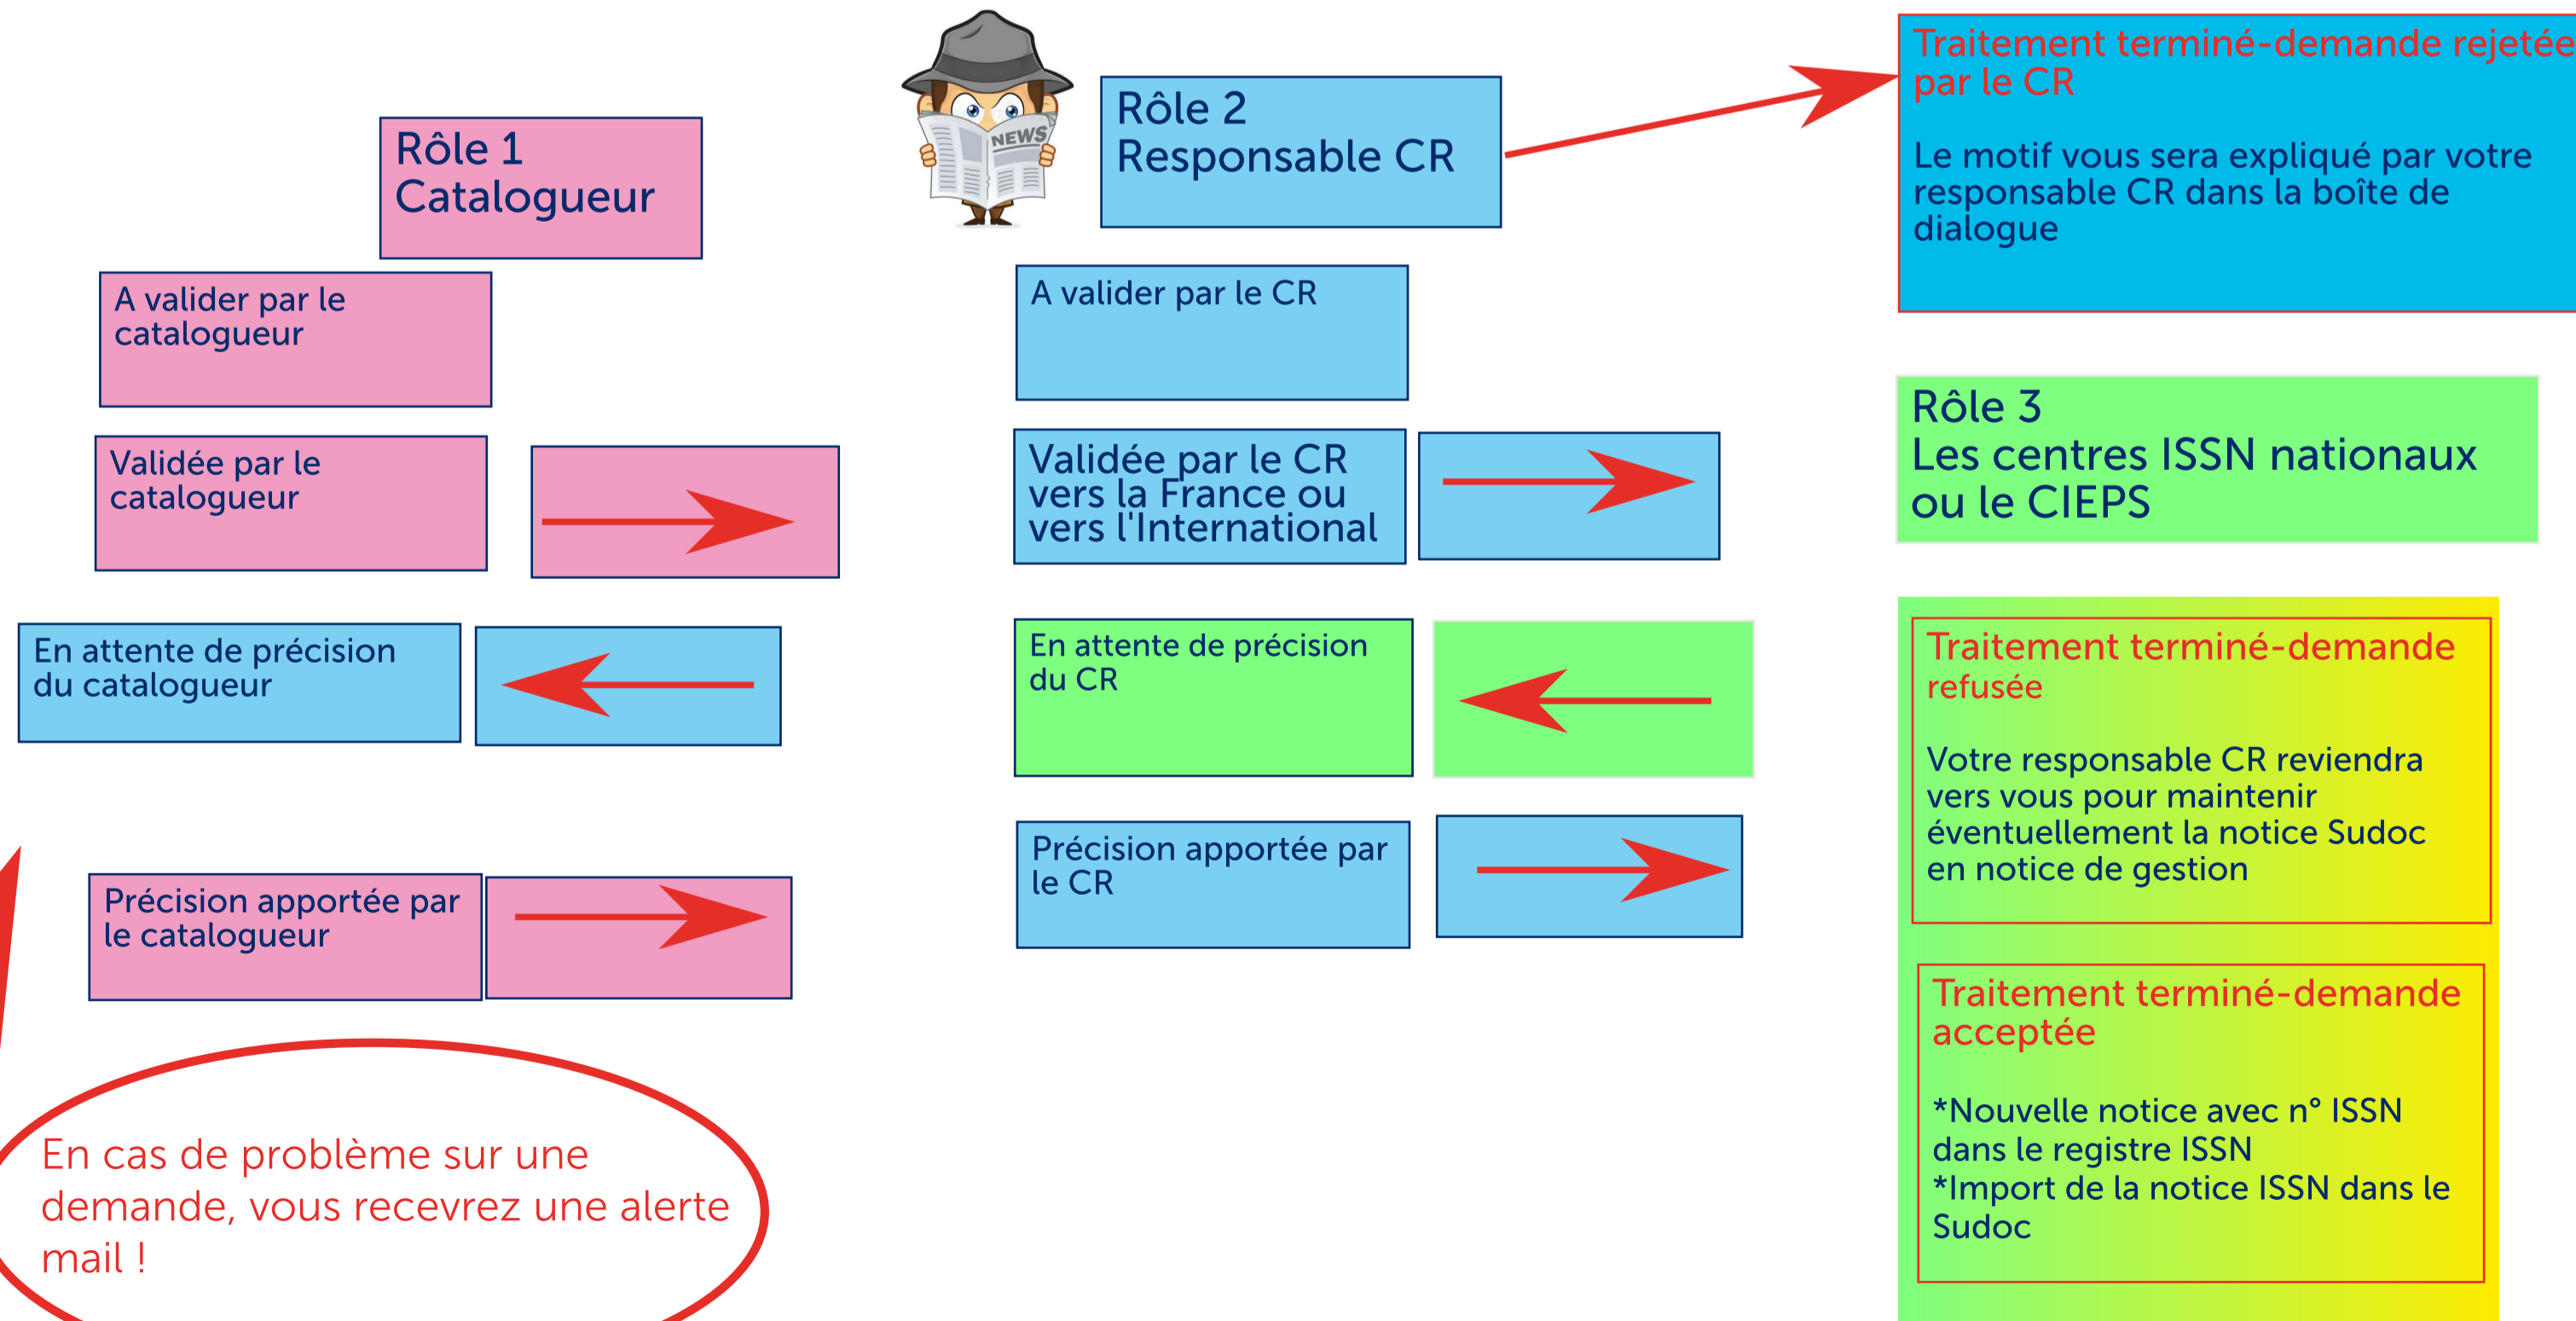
Rôle 1
Catalogueur

A valider par le catalogueur

Validée par le catalogueur

En attente de précision du catalogueur

Précision apportée par le catalogueur

En cas de problème sur une demande, vous recevrez une alerte mail !

NEWS

Rôle 2
Responsable CR

A valider par le CR

Validée par le CR vers la France ou vers l'International

En attente de précision du CR

Précision apportée par le CR

Traitement terminé-demande rejetée par le CR

Le motif vous sera expliqué par votre responsable CR dans la boîte de dialogue

Rôle 3
Les centres ISSN nationaux ou le CIEPS

Traitement terminé-demande refusée

Votre responsable CR reviendra vers vous pour maintenir éventuellement la notice Sudoc en notice de gestion

Traitement terminé-demande acceptée

*Nouvelle notice avec n° ISSN dans le registre ISSN
*Import de la notice ISSN dans le Sudoc